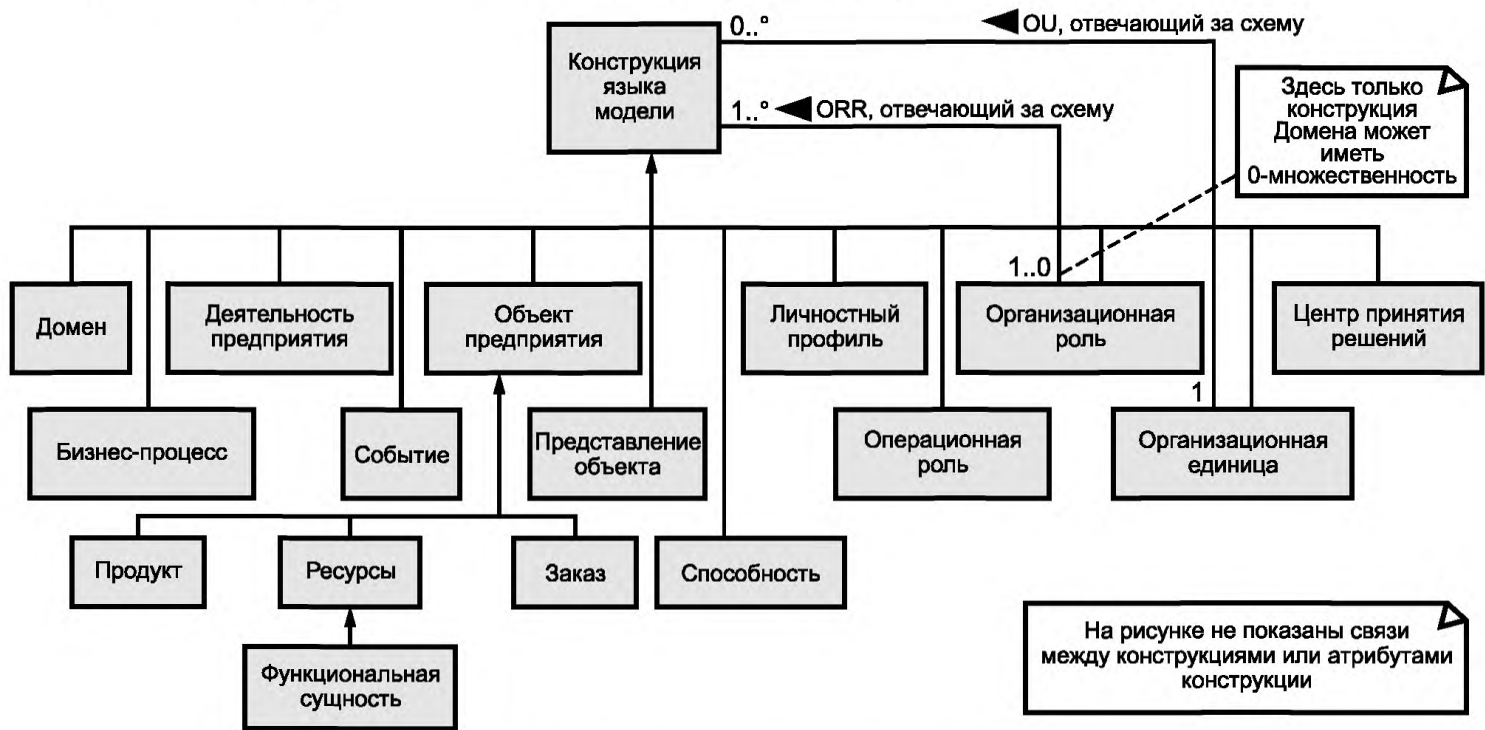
Конструкция языка модели

0..°

◀OU, отвечающий за схему

1..° ◀ORR, отвечающий за схему

Здесь только конструкция Домена может иметь 0-множественность

1..0

1

Домен

Деятельность предприятия

Объект предприятия

Личностный профиль

Организационная роль

Центр принятия решений

Бизнес-процесс

Событие

Представление объекта

Операционная роль

Организационная единица

Продукт

Ресурсы

Заказ

Способность

Функциональная сущность

На рисунке не показаны связи между конструкциями или атрибутами конструкции